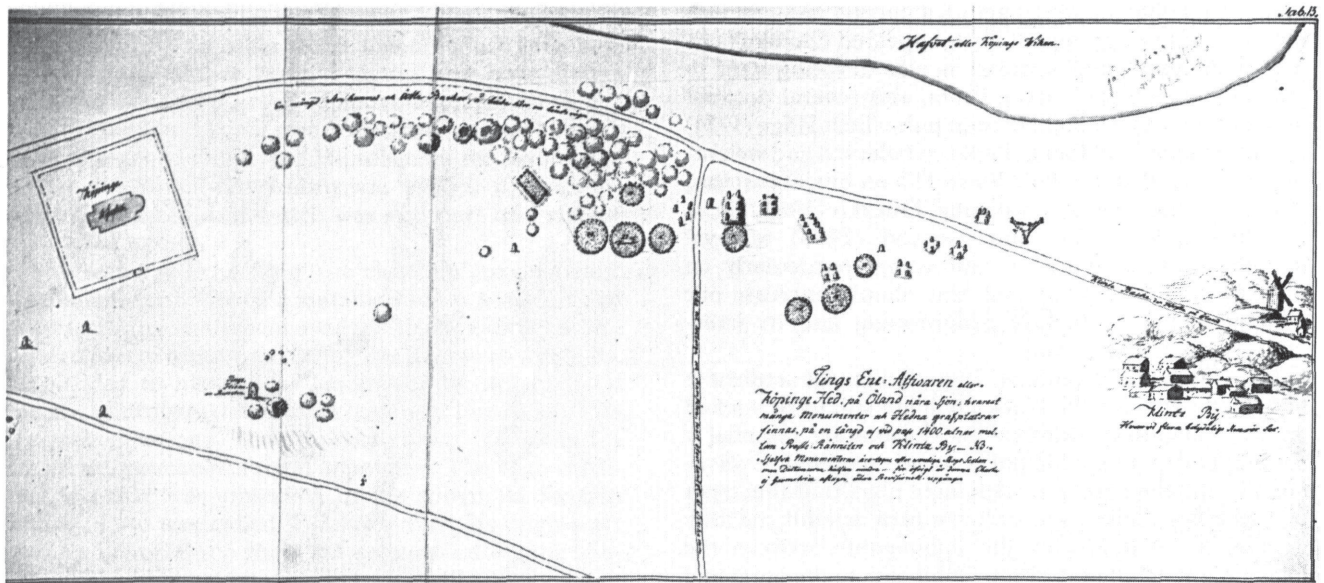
Tab.13.

Hafvet, eller Köpinge Viken.

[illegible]

Köpinge Kyrka

Tings Ene. Afstwaren eller Köpinge Hed, på Öland nära Sjön; hwarest många Monumenter och Hedna grafplatrar finnas, på en längd af vid pass 1400 alnar mel. lan Prest Ränniten och Klinta By. – NB. Sjelfwa Monumenterna äro tagne efter ungefärlig Afsigt: Sedan uti Distancerne, hwilka annars . . för ofelig är denna Charta ej Geometriskt aftagen, utan Perspectiwiskt upgiwen.

Klinta By.

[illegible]

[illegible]